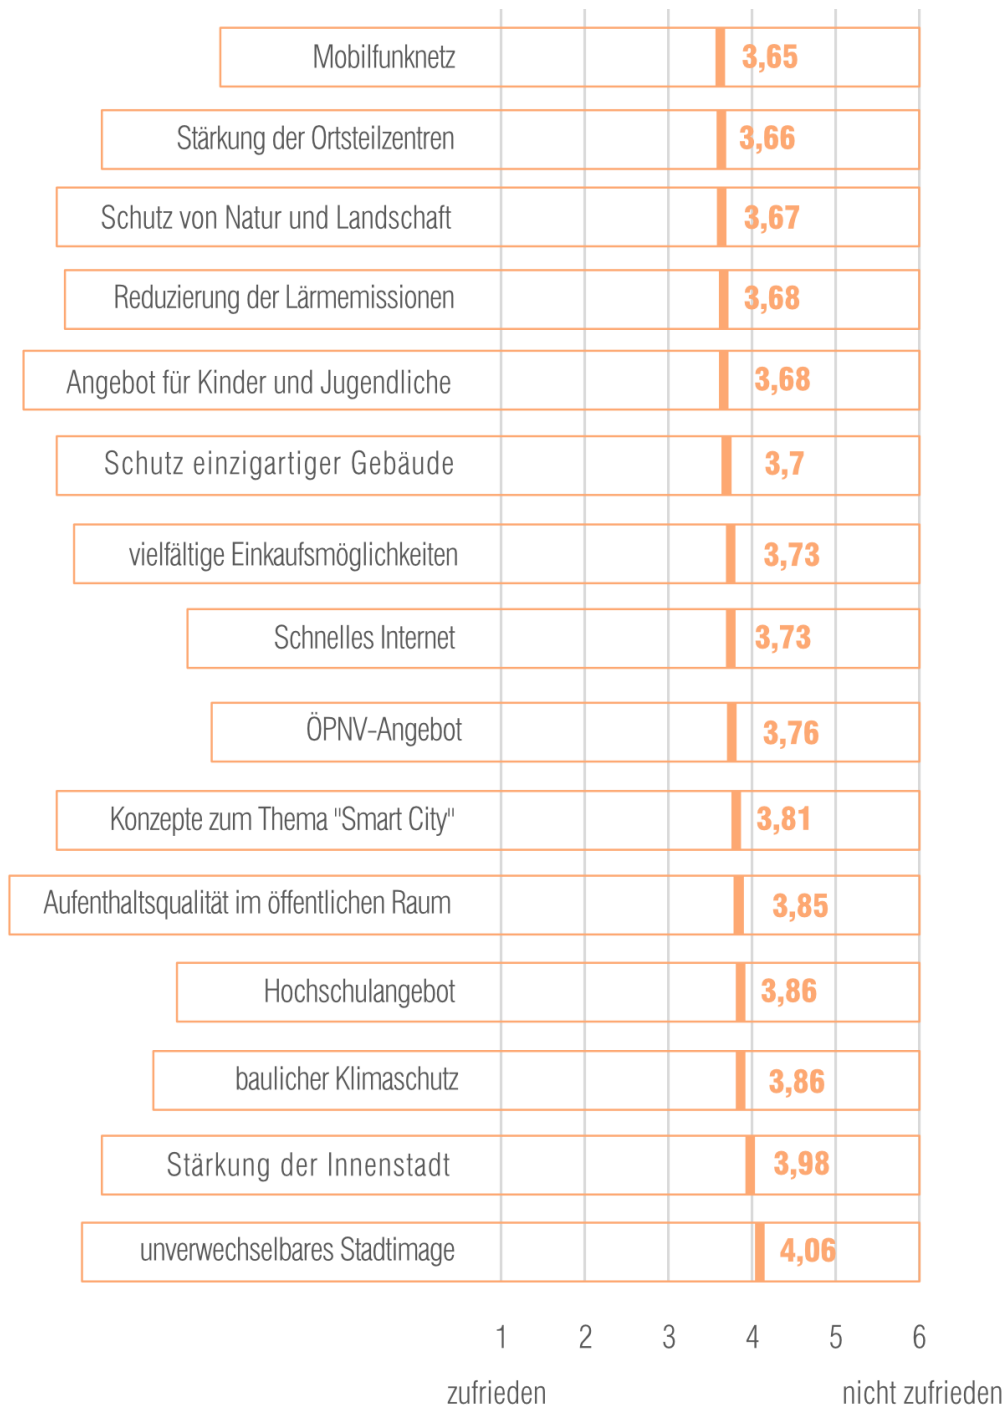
Mobilfunknetz 3,65

Stärkung der Ortsteilzentren 3,66

Schutz von Natur und Landschaft 3,67

Reduzierung der Lärmemissionen 3,68

Angebot für Kinder und Jugendliche 3,68

Schutz einzigartiger Gebäude 3,7

vielfältige Einkaufsmöglichkeiten 3,73

Schnelles Internet 3,73

ÖPNV-Angebot 3,76

Konzepte zum Thema "Smart City" 3,81

Aufenthaltsqualität im öffentlichen Raum 3,85

Hochschulangebot 3,86

baulicher Klimaschutz 3,86

Stärkung der Innenstadt 3,98

unverwechselbares Stadtimage 4,06

1 2 3 4 5 6

zufrieden

nicht zufrieden